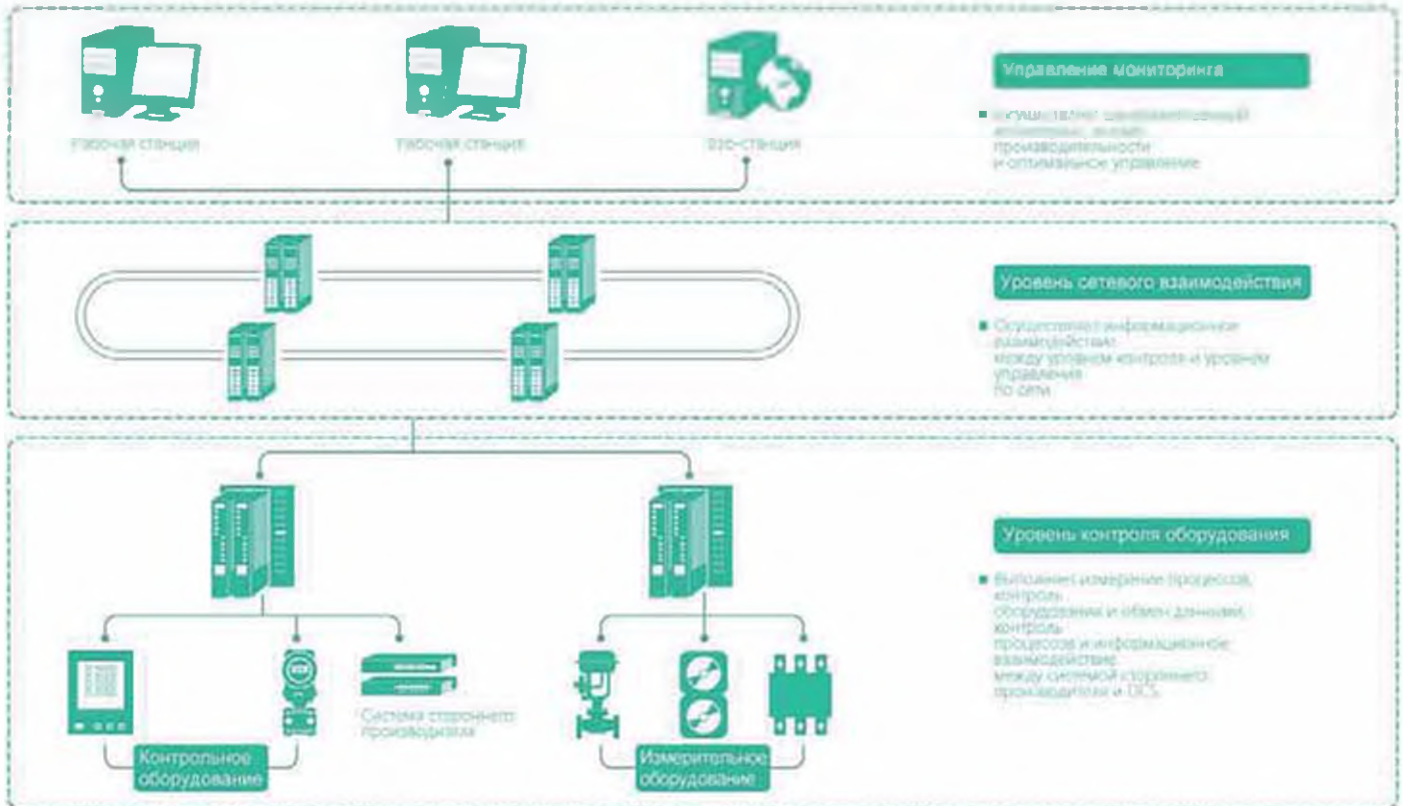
Рабочая станция

Рабочая станция

Веб-станция

Управление мониторинга

■ Осуществляет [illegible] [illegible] производительности и оптимальное управление

Уровень сетевого взаимодействия

■ Осуществляет информационное взаимодействие между уровнем контроля и уровнем управления по сети

Уровень контроля оборудования

■ Выполняет измерение процессов, контроль оборудования и обмен данными, контроль процессов и информационное взаимодействие между системой стороннего производителя и DCS

Система стороннего производителя

Контрольное оборудование

Измерительное оборудование